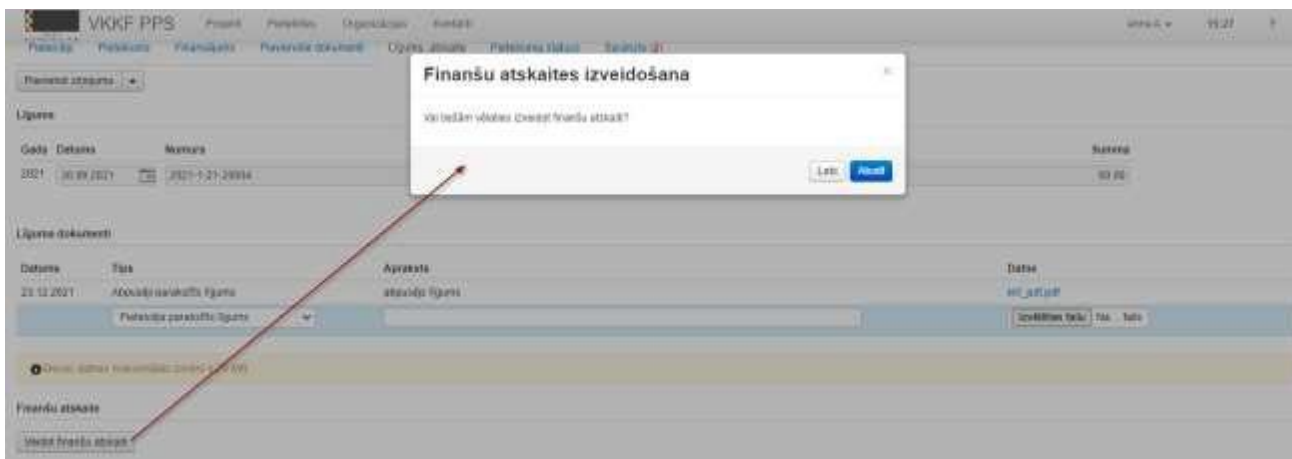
VKKF PPS Projekti Pieteikumi Organizācijas Kontakti

Pieteikums Pielikumi Finansējums Pievienotie dokumenti Līguma slēgšana Pieteikuma statuss Sarakste

Pievienot atzīmes

Līgums

Gads Datums Numurs Summa

2021 30.09.2021 2021-1-21-29994 50.00

Finanšu atskaites izveidošana

Vai tiešām vēlaties izveidot finanšu atskaiti?

Labi Atcelt

Līguma dokumenti

| Datums | Tips | Apraksts | Datne |
|---|---|---|---|
| 23.12.2021 | Abpusēji parakstīts līgums | abpusējs līgums | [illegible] |
| | Pieteicēja parakstīts līgums | | Izvēlēties failu Nav faila |

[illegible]

Finanšu atskaite

Veidot finanšu atskaiti